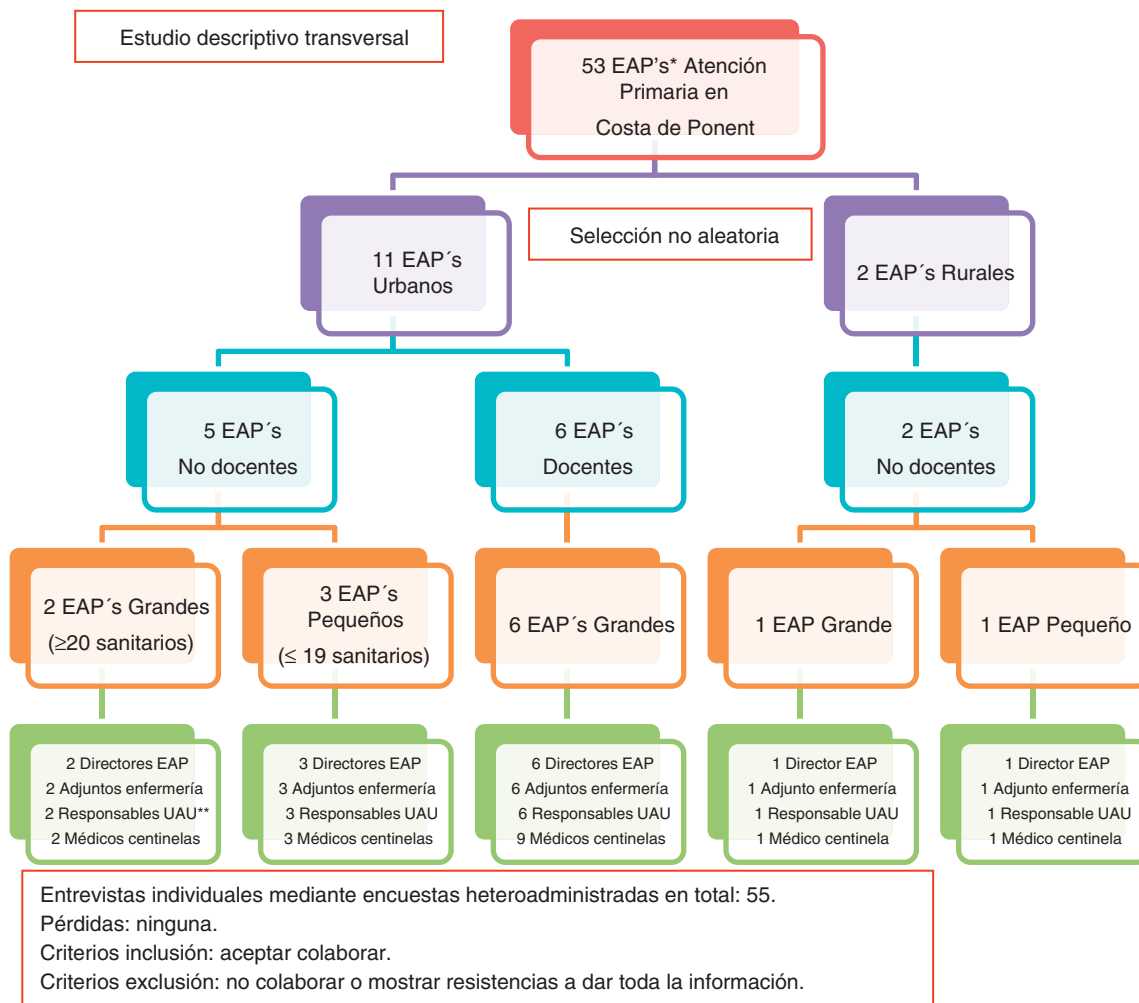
Estudio descriptivo transversal

53 EAP's* Atención Primaria en Costa de Ponent

Selección no aleatoria

11 EAP´s Urbanos

2 EAP´s Rurales

5 EAP´s No docentes

6 EAP´s Docentes

2 EAP´s No docentes

2 EAP´s Grandes ($\geq$20 sanitarios)

3 EAP´s Pequeños ($\leq$ 19 sanitarios)

6 EAP´s Grandes

1 EAP Grande

1 EAP Pequeño

2 Directores EAP
2 Adjuntos enfermería
2 Responsables UAU**
2 Médicos centinelas

3 Directores EAP
3 Adjuntos enfermería
3 Responsables UAU
3 Médicos centinelas

6 Directores EAP
6 Adjuntos enfermería
6 Responsables UAU
9 Médicos centinelas

1 Director EAP
1 Adjunto enfermería
1 Responsable UAU
1 Médico centinela

1 Director EAP
1 Adjunto enfermería
1 Responsable UAU
1 Médico centinela

Entrevistas individuales mediante encuestas heteroadministradas en total: 55.
Pérdidas: ninguna.
Criterios inclusión: aceptar colaborar.
Criterios exclusión: no colaborar o mostrar resistencias a dar toda la información.